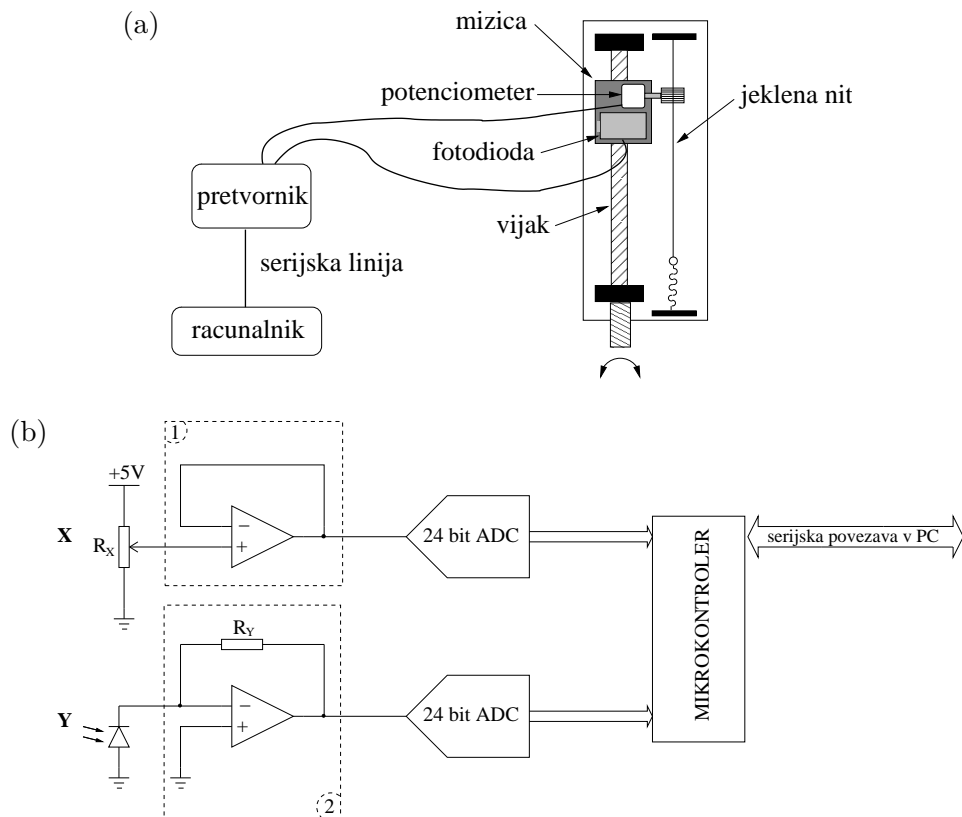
(a)

mizica

potenciometer

jeklena nit

fotodioda

pretvornik

vijak

serijska linija

racunalnik

(b)

1

+5V

X

$R_X$

−

+

24 bit ADC

MIKROKONTROLER

serijska povezava v PC

$R_Y$

Y

−

+

24 bit ADC

2